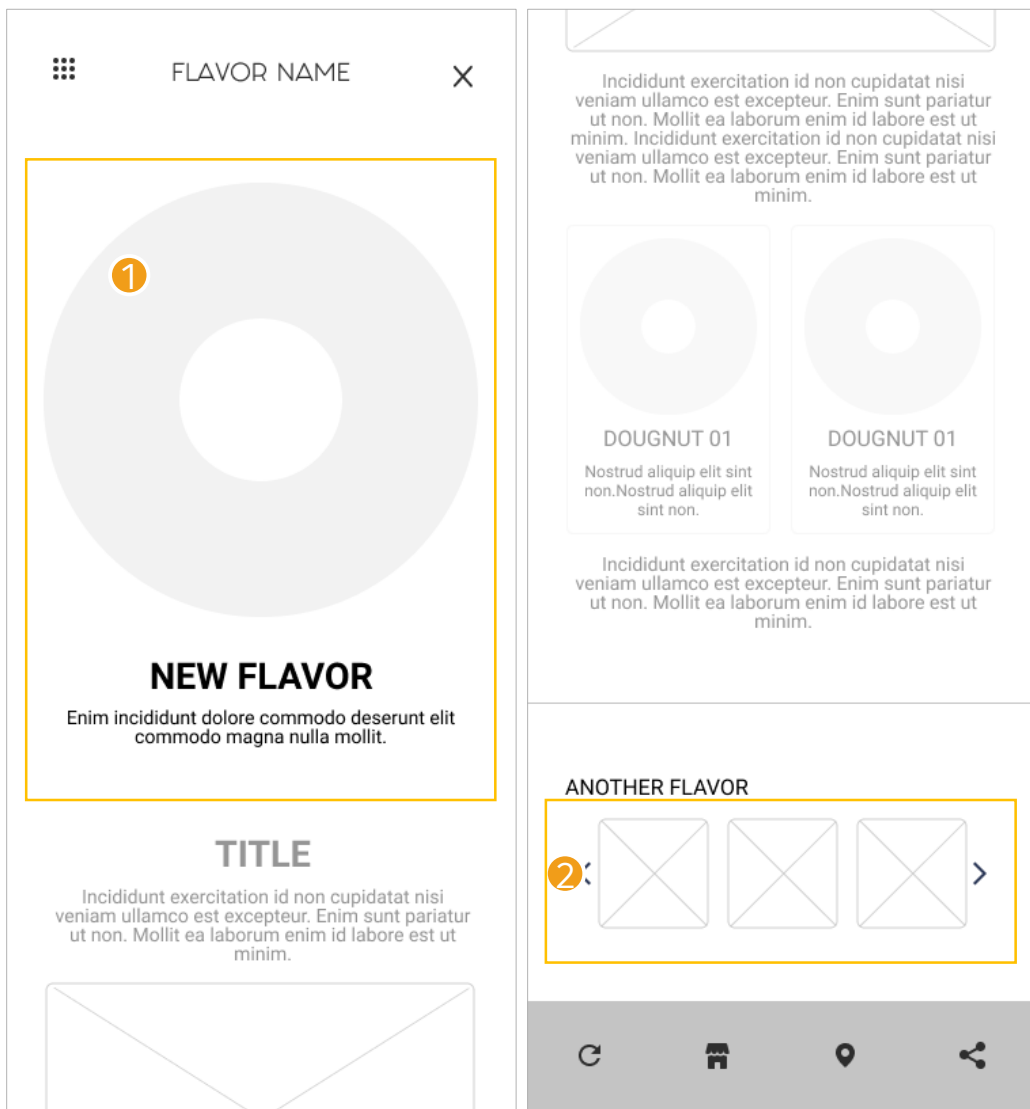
FLAVOR NAME

1

NEW FLAVOR

Enim incididunt dolore commodo deserunt elit commodo magna nulla mollit.

TITLE

Incididunt exercitation id non cupidatat nisi veniam ullamco est excepteur. Enim sunt pariatur ut non. Mollit ea laborum enim id labore est ut minim.

Incididunt exercitation id non cupidatat nisi veniam ullamco est excepteur. Enim sunt pariatur ut non. Mollit ea laborum enim id labore est ut minim. Incididunt exercitation id non cupidatat nisi veniam ullamco est excepteur. Enim sunt pariatur ut non. Mollit ea laborum enim id labore est ut minim.

DOUGNUT 01

Nostrud aliquip elit sint non.Nostrud aliquip elit sint non.

DOUGNUT 01

Nostrud aliquip elit sint non.Nostrud aliquip elit sint non.

Incididunt exercitation id non cupidatat nisi veniam ullamco est excepteur. Enim sunt pariatur ut non. Mollit ea laborum enim id labore est ut minim.

ANOTHER FLAVOR

2